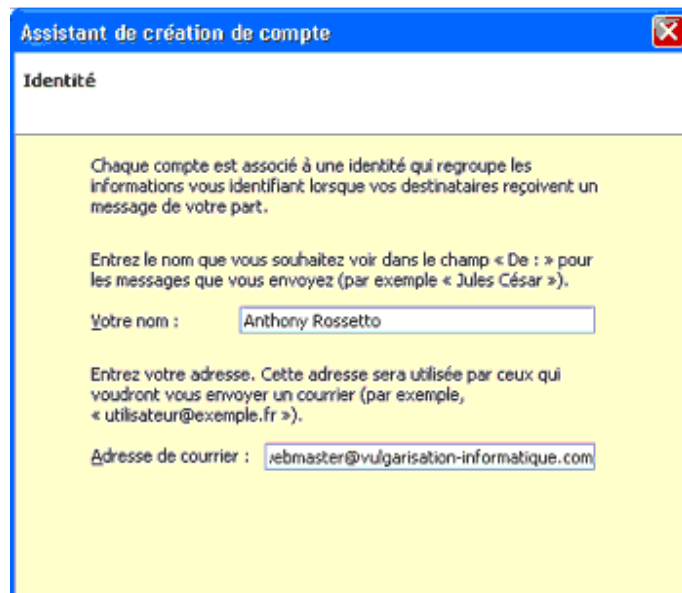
Assistant de création de compte

Identité

Chaque compte est associé à une identité qui regroupe les informations vous identifiant lorsque vos destinataires reçoivent un message de votre part.

Entrez le nom que vous souhaitez voir dans le champ « De : » pour les messages que vous envoyez (par exemple « Jules César »).

Votre nom : Anthony Rossetto

Entrez votre adresse. Cette adresse sera utilisée par ceux qui voudront vous envoyer un courrier (par exemple, « utilisateur@exemple.fr »).

Adresse de courrier : ebmaster@vulgarisation-informatique.com